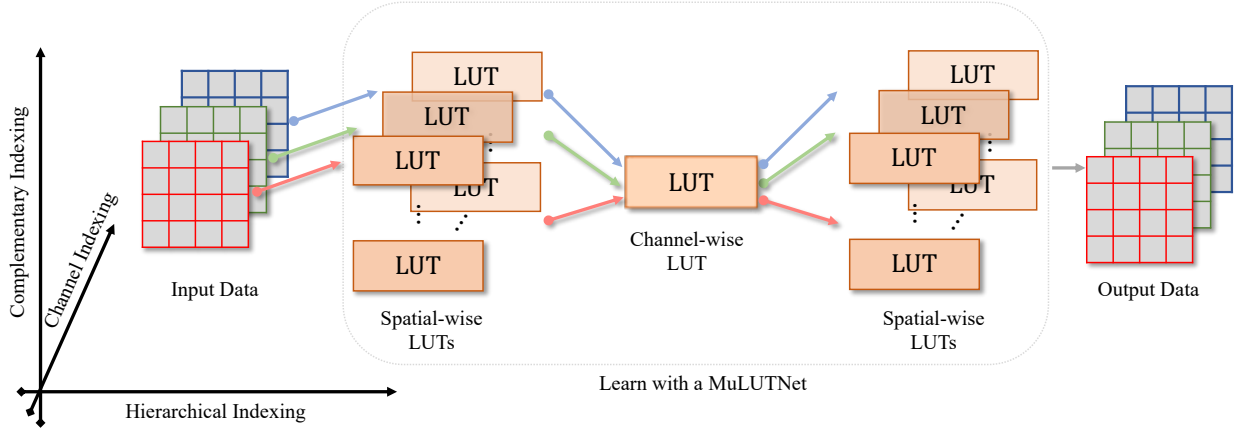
Complementary Indexing

Channel Indexing

Hierarchical Indexing

Input Data

LUT
LUT
LUT
LUT
LUT

Spatial-wise LUTs

LUT

Channel-wise LUT

LUT
LUT
LUT
LUT
LUT

Spatial-wise LUTs

Output Data

Learn with a MuLUTNet